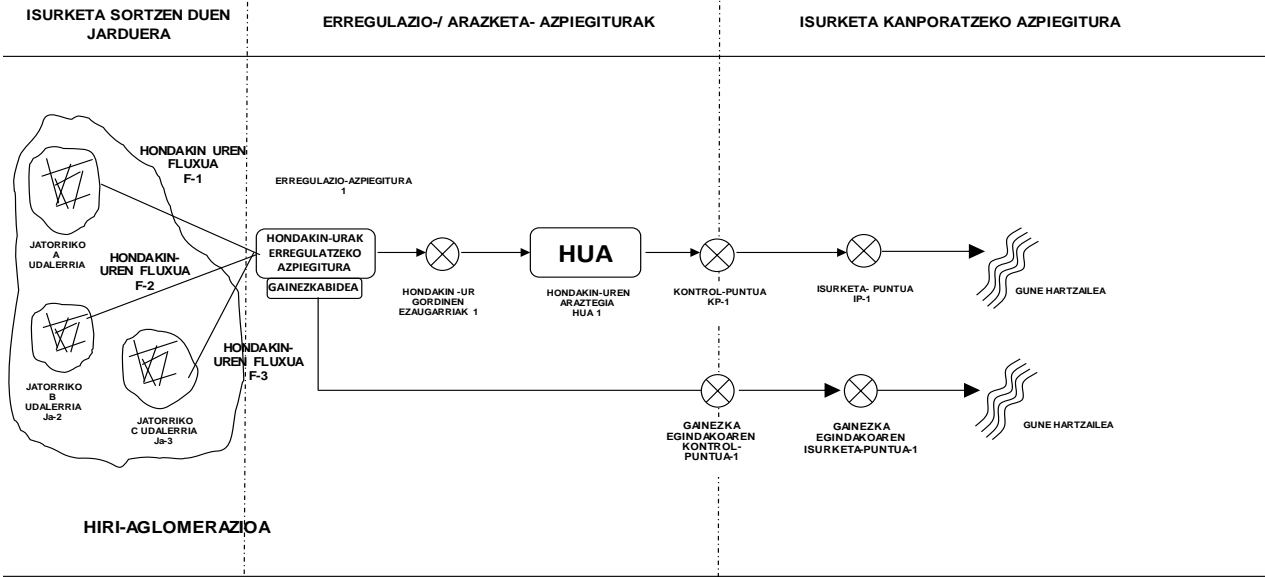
ISURKETA SORTZEN DUEN JARDUERA

ERREGULAZIO-/ ARAZKETA- AZPIEGITURAK

ISURKETA KANPORATZEKO AZPIEGITURA

HONDAKIN UREN FLUXUA F-1

ERREGULAZIO-AZPIEGITURA 1

JATORRIKO A UDALERRIA

HONDAKIN-UREN FLUXUA F-2

HONDAKIN-URAK ERREGULATZEKO AZPIEGITURA

GAINEZKABIDEA

HONDAKIN -UR GORDINEN EZAUGARRIAK 1

HUA

HONDAKIN-UREN ARAZTEGIA HUA 1

KONTROL-PUNTUA KP-1

ISURKETA- PUNTUA IP-1

GUNE HARTZAILEA

HONDAKIN-UREN FLUXUA F-3

JATORRIKO B UDALERRIA Ja-2

JATORRIKO C UDALERRIA Ja-3

GAINEZKA EGINDAKOAREN KONTROL-PUNTUA-1

GAINEZKA EGINDAKOAREN ISURKETA-PUNTUA-1

GUNE HARTZAILEA

HIRI-AGLOMERAZIOA